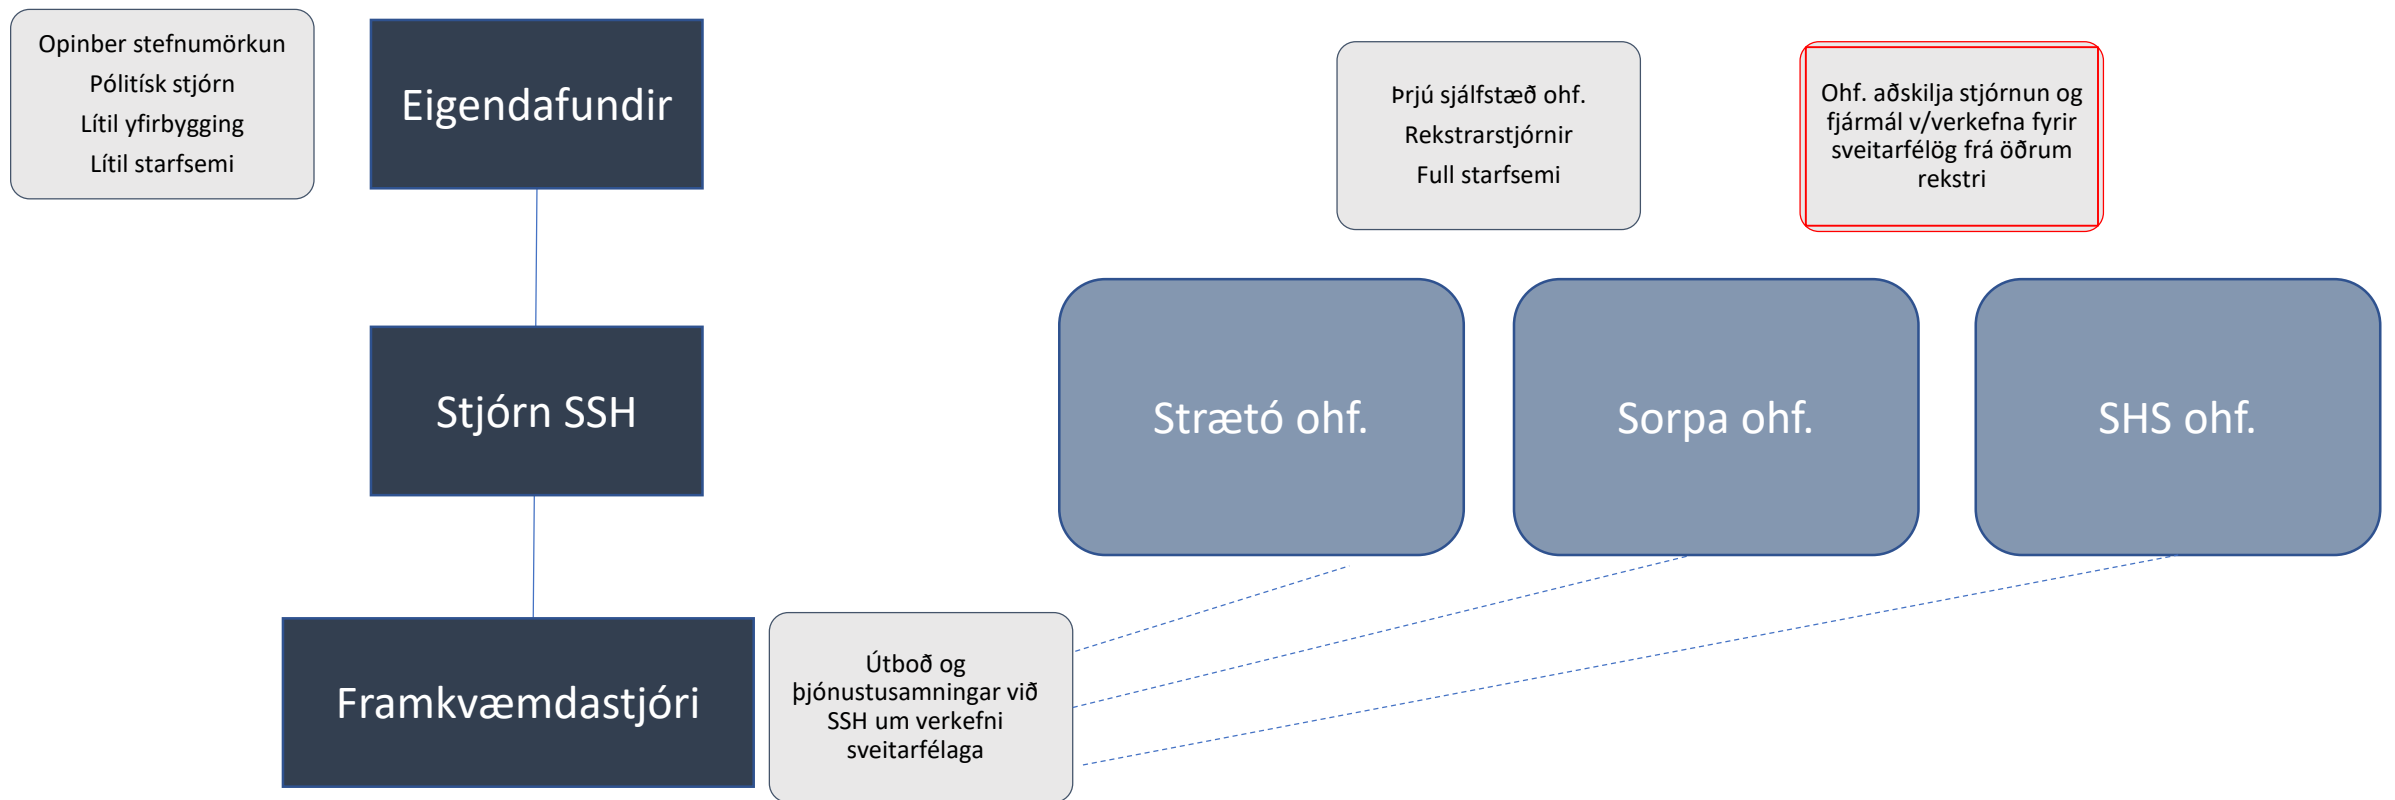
Opinber stefnumörkun
Pólitísk stjórn
Lítil yfirbygging
Lítil starfsemi

Eigendafundir

Stjórn SSH

Framkvæmdastjóri

Útboð og þjónustusamningar við SSH um verkefni sveitarfélaga

Þrjú sjálfstæð ohf.
Rekstrarstjórnir
Full starfsemi

Ohf. aðskilja stjórnun og fjármál v/verkefna fyrir sveitarfélög frá öðrum rekstri

Strætó ohf.

Sorpa ohf.

SHS ohf.